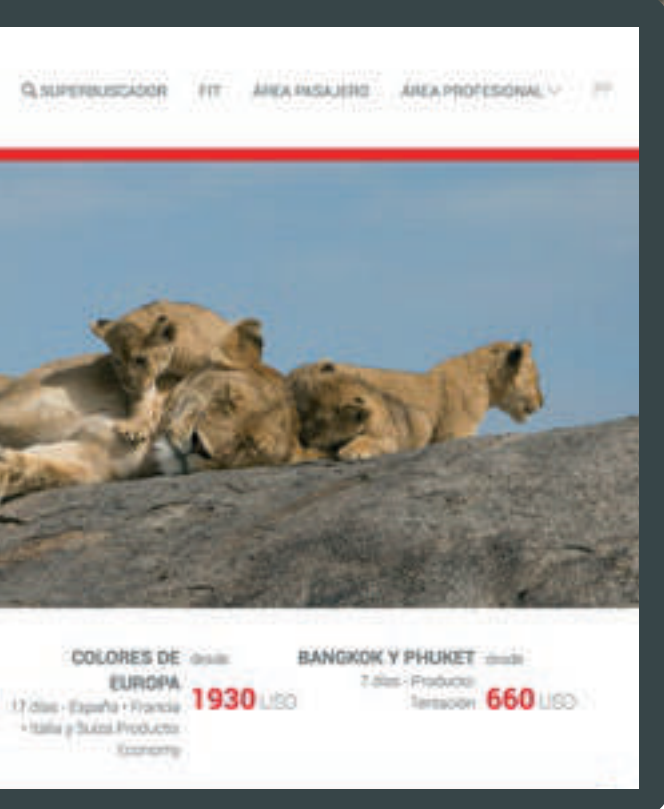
SUPERBUSCADOR FIT ÁREA PASAJERO ÁREA PROFESIONAL

COLORES DE EUROPA desde
17 días - España • Francia • Italia y Suiza Producto Economy
1930 USD

BANGKOK Y PHUKET desde
7 días - Producto Tentación
660 USD